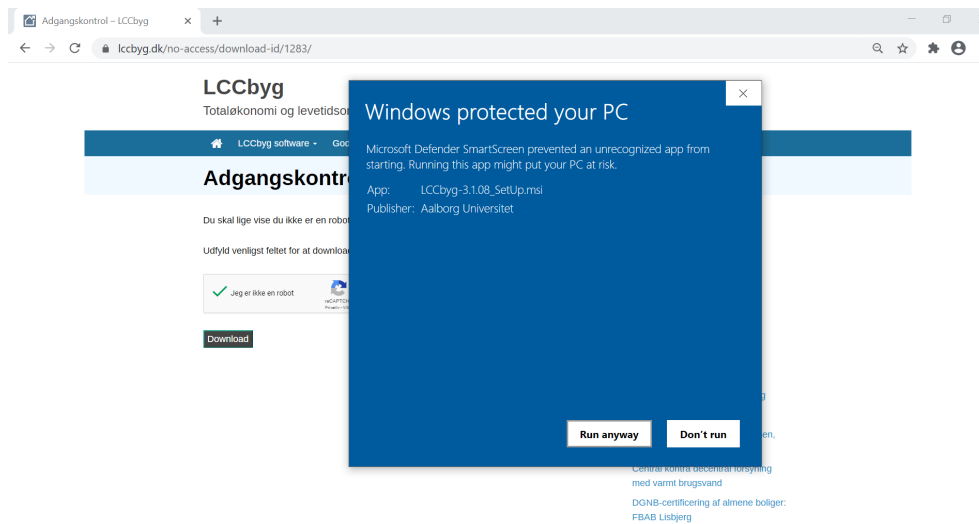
Adgangskontrol – LCCbyg ×

lccbyg.dk/no-access/download-id/1283/

LCCbyg

Totaløkonomi og levetidso

LCCbyg software ▾ Goo

Adgangskontro

Du skal lige vise du ikke er en robot

Udfyld venligst feltet for at download

Jeg er ikke en robot

reCAPTCHA

Download

Windows protected your PC

Microsoft Defender SmartScreen prevented an unrecognized app from starting. Running this app might put your PC at risk.

App: LCCbyg-3.1.08_SetUp.msi
Publisher: Aalborg Universitet

Run anyway

Don't run

g

en,

Central kontra decentral forsyning med varmt brugsvand

DGNB-certificering af almene boliger: FBAB Lisbjerg